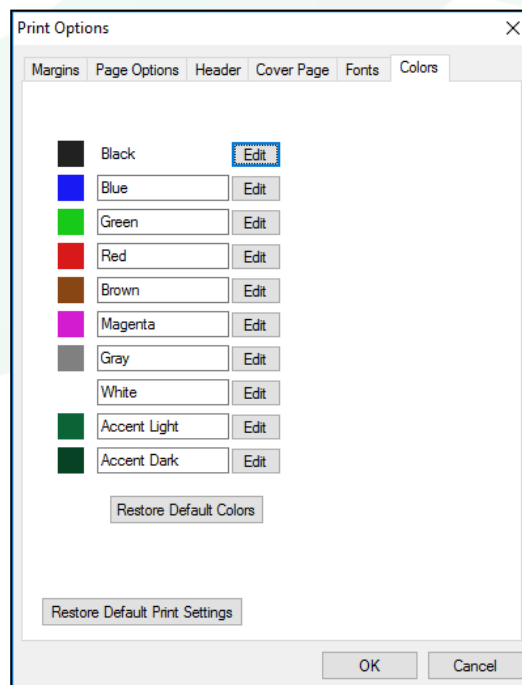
Print Options

Margins
Page Options
Header
Cover Page
Fonts
Colors

Black Edit
Blue Edit
Green Edit
Red Edit
Brown Edit
Magenta Edit
Gray Edit
White Edit
Accent Light Edit
Accent Dark Edit

Restore Default Colors

Restore Default Print Settings

OK
Cancel